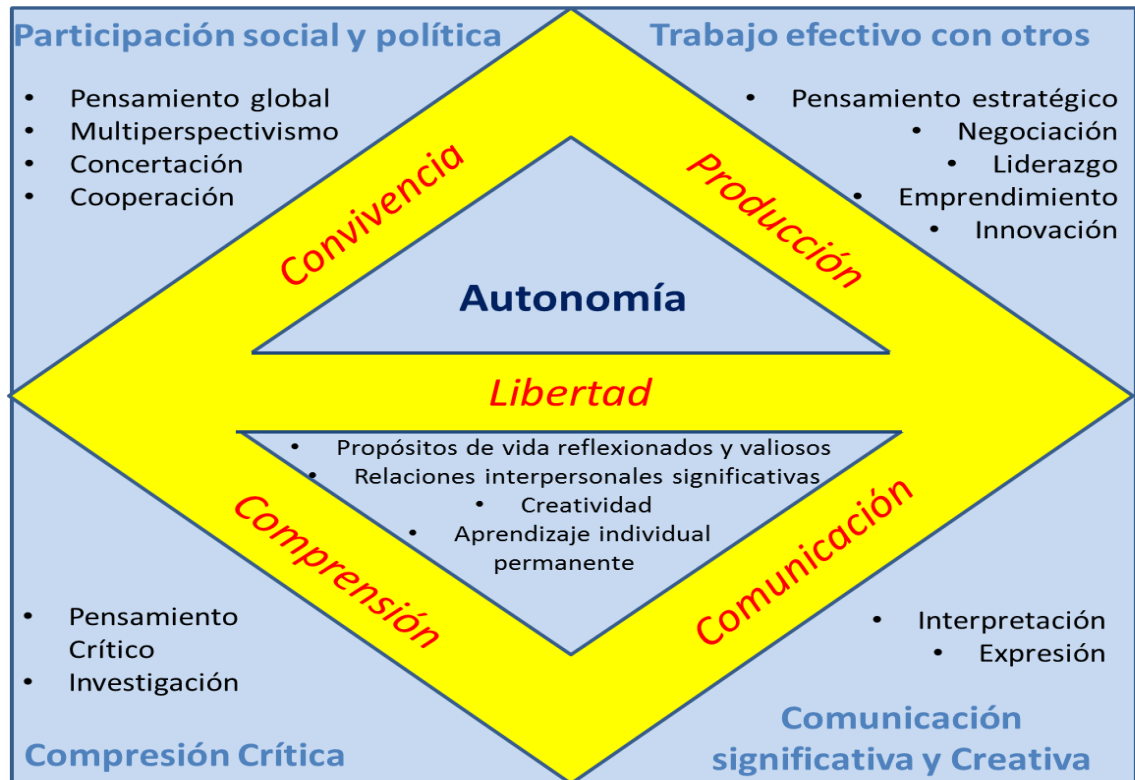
Participación social y política

- Pensamiento global
- Multiperspectivismo
- Concertación
- Cooperación

Trabajo efectivo con otros

- Pensamiento estratégico
- Negociación
- Liderazgo
- Emprendimiento
- Innovación

Convivencia

Producción

Autonomía

Libertad

- Propósitos de vida reflexionados y valiosos
- Relaciones interpersonales significativas
- Creatividad
- Aprendizaje individual permanente

Comprensión

Comunicación

- Pensamiento Crítico
- Investigación

Compresión Crítica

- Interpretación
- Expresión

Comunicación significativa y Creativa